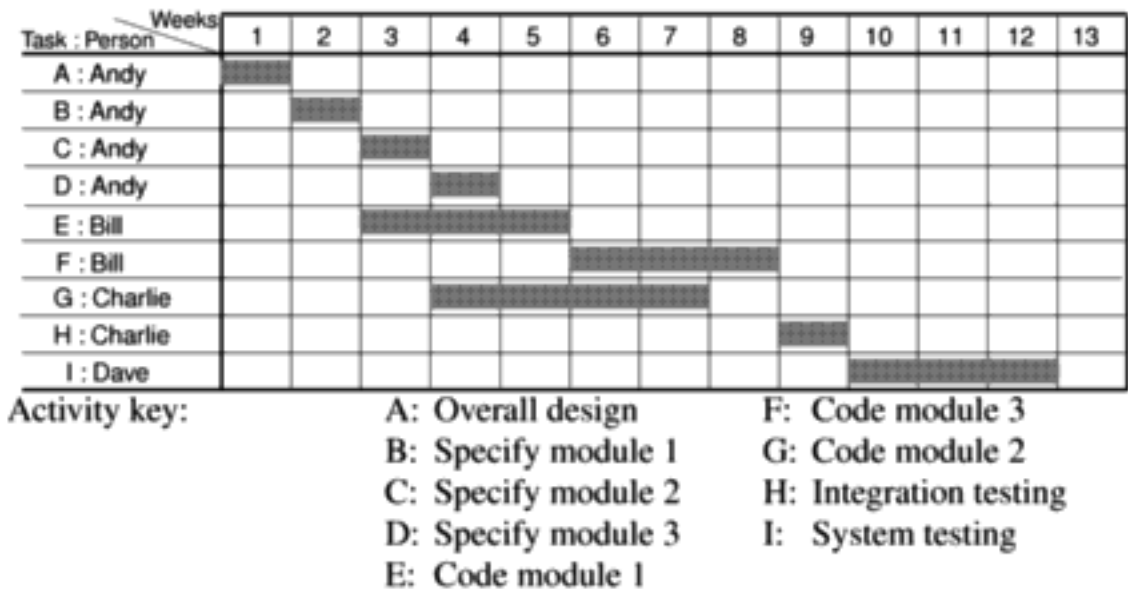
| Task : Person \ Weeks | 1 | 2 | 3 | 4 | 5 | 6 | 7 | 8 | 9 | 10 | 11 | 12 | 13 |
|---|---|---|---|---|---|---|---|---|---|---|---|---|---|
| A : Andy | | | | | | | | | | | | | |
| B : Andy | | | | | | | | | | | | | |
| C : Andy | | | | | | | | | | | | | |
| D : Andy | | | | | | | | | | | | | |
| E : Bill | | | | | | | | | | | | | |
| F : Bill | | | | | | | | | | | | | |
| G : Charlie | | | | | | | | | | | | | |
| H : Charlie | | | | | | | | | | | | | |
| I : Dave | | | | | | | | | | | | | |

Activity key:
A: Overall design
B: Specify module 1
C: Specify module 2
D: Specify module 3
E: Code module 1
F: Code module 3
G: Code module 2
H: Integration testing
I: System testing